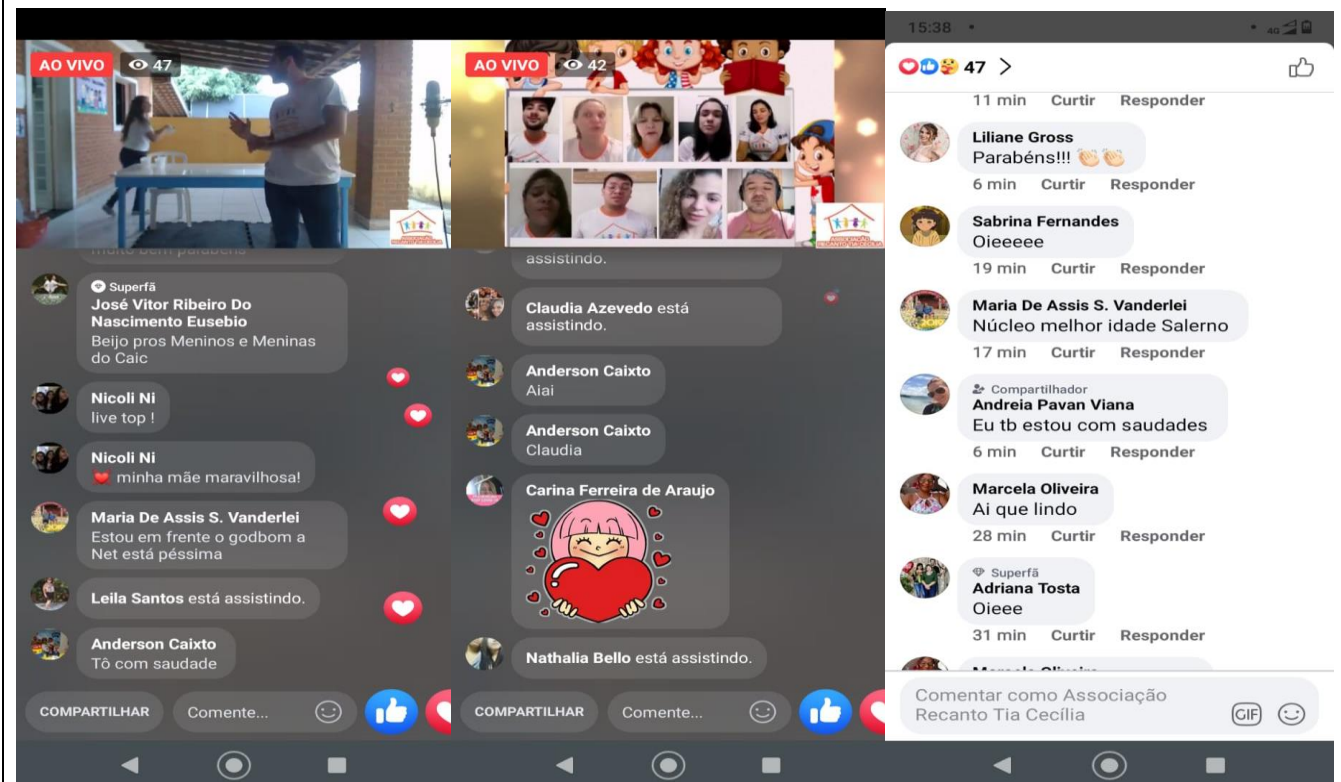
AO VIVO 47

Superfã
José Vitor Ribeiro Do Nascimento Eusebio
Beijo pros Meninos e Meninas do Caic

Nicoli Ni
live top !

Nicoli Ni
minha mãe maravilhosa!

Maria De Assis S. Vanderlei
Estou em frente o godbom a Net está péssima

Leila Santos está assistindo.

Anderson Caixto
Tô com saudade

COMPARTILHAR
Comente...

AO VIVO 42

assistindo.

Claudia Azevedo está assistindo.

Anderson Caixto
Aiai

Anderson Caixto
Claudia

Carina Ferreira de Araujo

Nathalia Bello está assistindo.

COMPARTILHAR
Comente...

15:38

47 >

11 min Curtir Responder

Liliane Gross
Parabéns!!!
6 min Curtir Responder

Sabrina Fernandes
Oieeeee
19 min Curtir Responder

Maria De Assis S. Vanderlei
Núcleo melhor idade Salerno
17 min Curtir Responder

Compartilhador
Andreia Pavan Viana
Eu tb estou com saudades
6 min Curtir Responder

Marcela Oliveira
Ai que lindo
28 min Curtir Responder

Superfã
Adriana Tosta
Oieee
31 min Curtir Responder

Comentar como Associação Recanto Tia Cecília
GIF